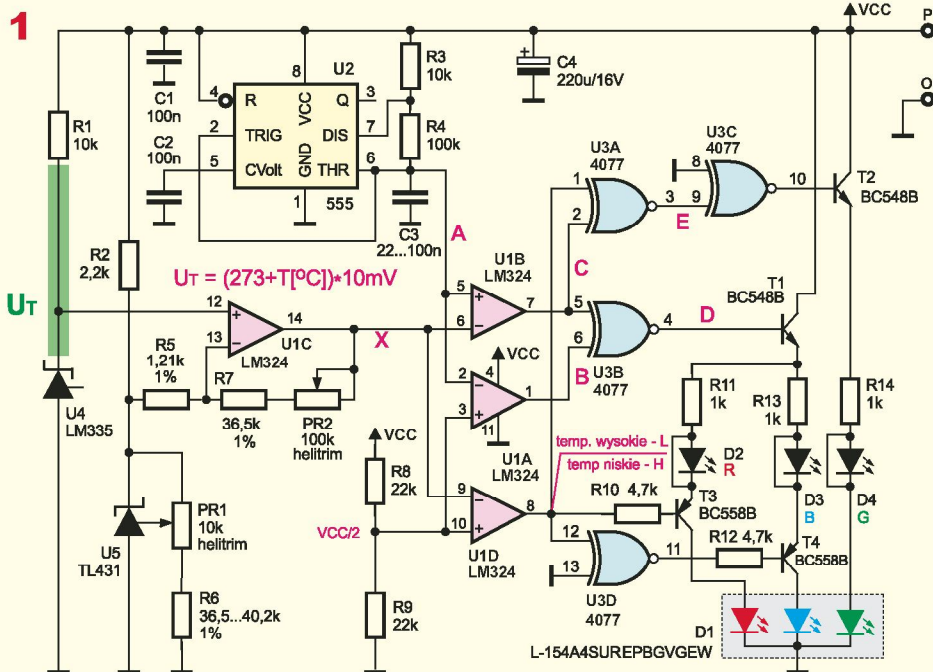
1

VCC
P
O

R1
10k
C1
100n
C2
100n
4
R
8
VCC
U2
3
Q
2
TRIG
7
DIS
5
CVolt
GND
THR
6
1
555
R3
10k
R4
100k
C3
22...100n
C4
220u/16V

U3A
4077
U3C
4077
1
2
3
9
8
10
E
T2
BC548B

A
U1B
LM324
5
6
7
C

$U_T = (273+T[^oC])*10mV$

R2
2,2k
$U_T$
12
13
14
U1C
LM324
X
R5
1,21k
1%
R7
36,5k
1%
PR2
100k
helitrim

5
6
4
D
U3B
4077
B
T1
BC548B
VCC
2
3
4
11
1
U1A
LM324

R11
1k
R13
1k
R14
1k
D2
R
D3
B
D4
G

U4
LM335
VCC
R8
22k
VCC/2
R9
22k
9
10
8
U1D
LM324
temp. wysokie - L
temp niskie - H
R10 4,7k
T3
BC558B
12
13
11
U3D
4077
R12 4,7k
T4
BC558B

U5
TL431
PR1
10k
helitrim
R6
36,5...40,2k
1%

D1
L-154A4SUREPBGVGEW